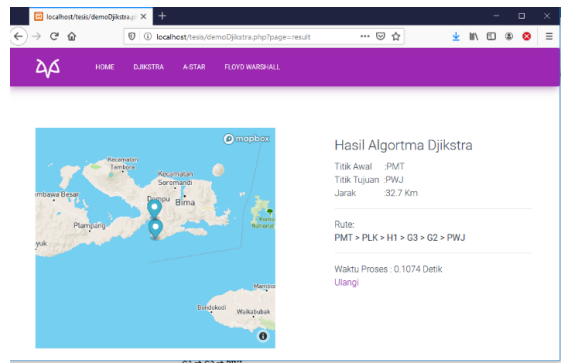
localhost/tesis/demoDjikstra.p ×
+
localhost/tesis/demoDjikstra.php?page=result
HOME
DJIKSTRA
A-STAR
FLOYD WARSHALL
mapbox
Kecamatan Tambora
Kecamatan Soromandi
Sumbawa Besar
Dompu
Bima
Plampang
Komodo National
yuk
Mansiol
Bondokodi
Waikabubak
Hasil Algortma Djikstra
Titik Awal :PMT
Titik Tujuan :PWJ
Jarak :32.7 Km
Rute:
PMT > PLK > H1 > G3 > G2 > PWJ
Waktu Proses : 0.1074 Detik
Ulangi